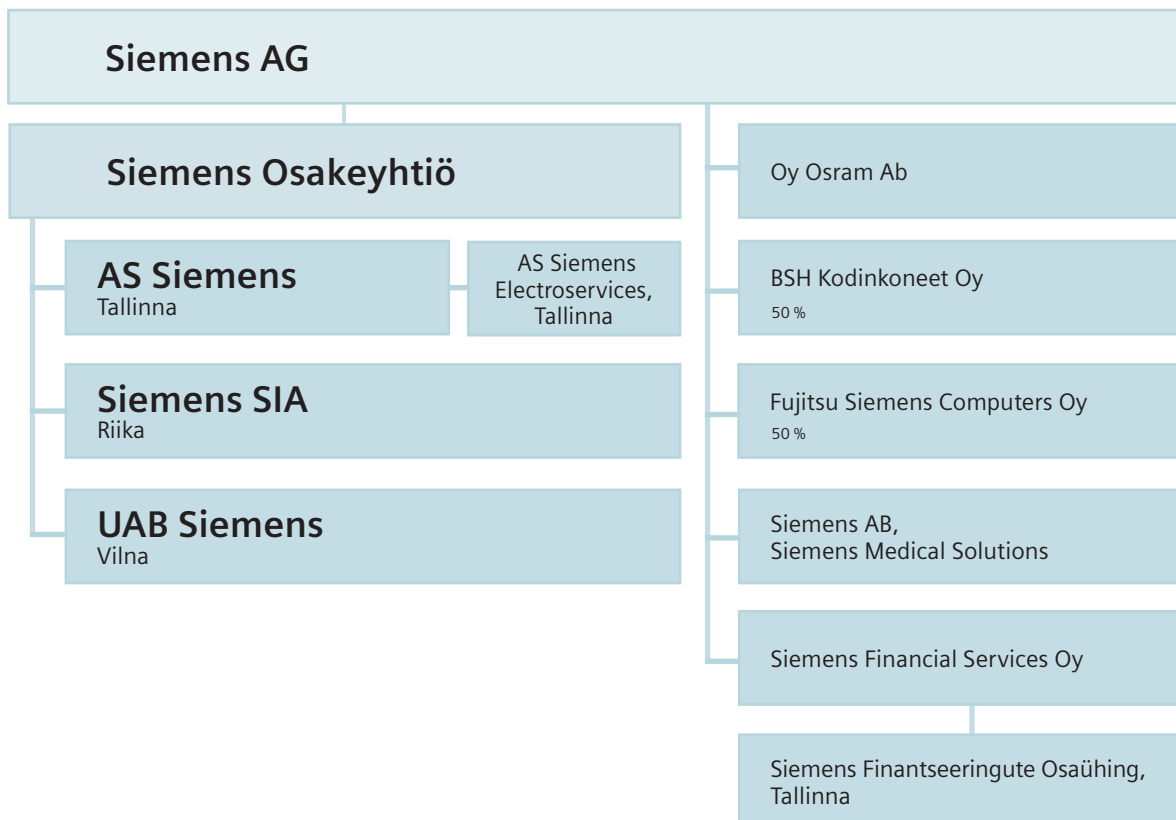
Siemens AG

Siemens Osakeyhtiö

AS Siemens
Tallinna

AS Siemens Electroservices, Tallinna

Siemens SIA
Riika

UAB Siemens
Vilna

Oy Osram Ab

BSH Kodinkoneet Oy
50 %

Fujitsu Siemens Computers Oy
50 %

Siemens AB, Siemens Medical Solutions

Siemens Financial Services Oy

Siemens Finantseeringute Osaühing, Tallinna